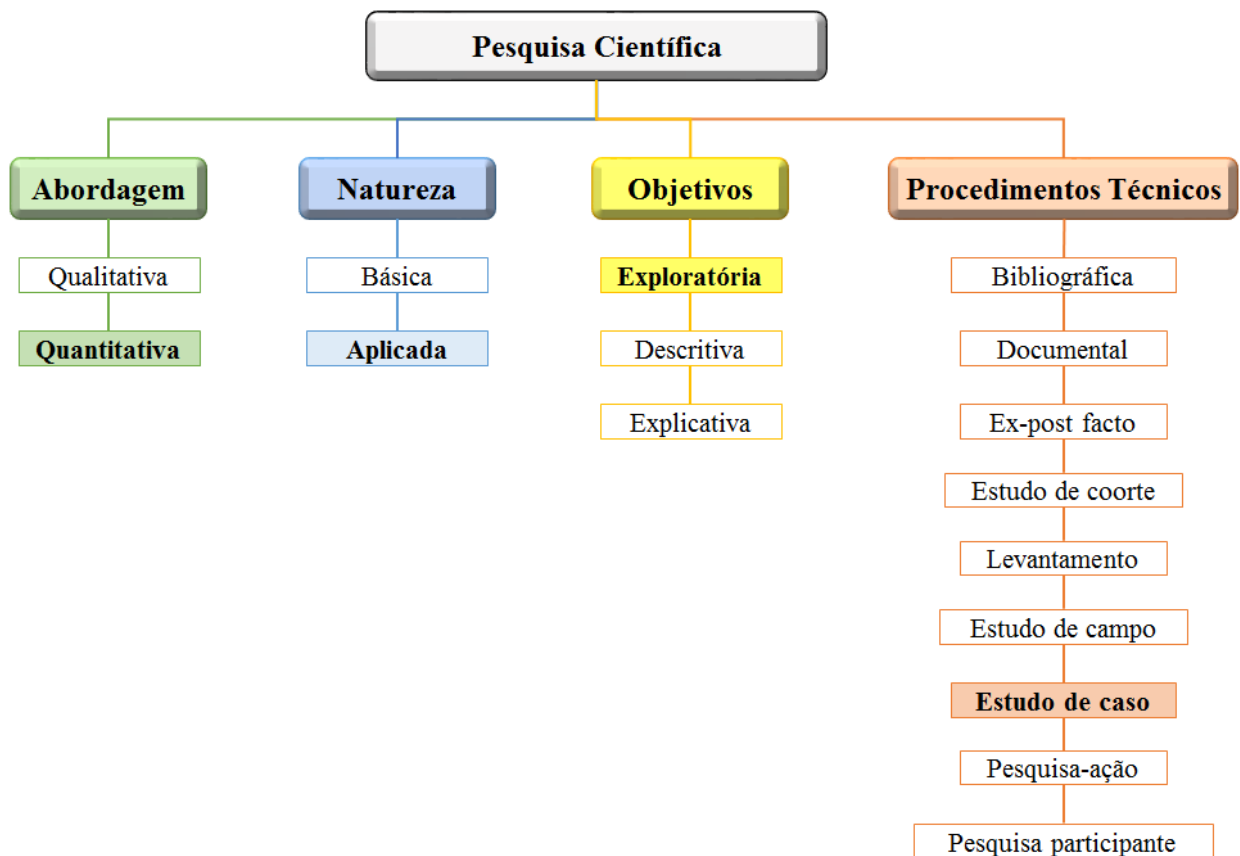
Pesquisa Científica

Abordagem

Qualitativa

Quantitativa

Natureza

Básica

Aplicada

Objetivos

Exploratória

Descritiva

Explicativa

Procedimentos Técnicos

Bibliográfica

Documental

Ex-post facto

Estudo de coorte

Levantamento

Estudo de campo

Estudo de caso

Pesquisa-ação

Pesquisa participante